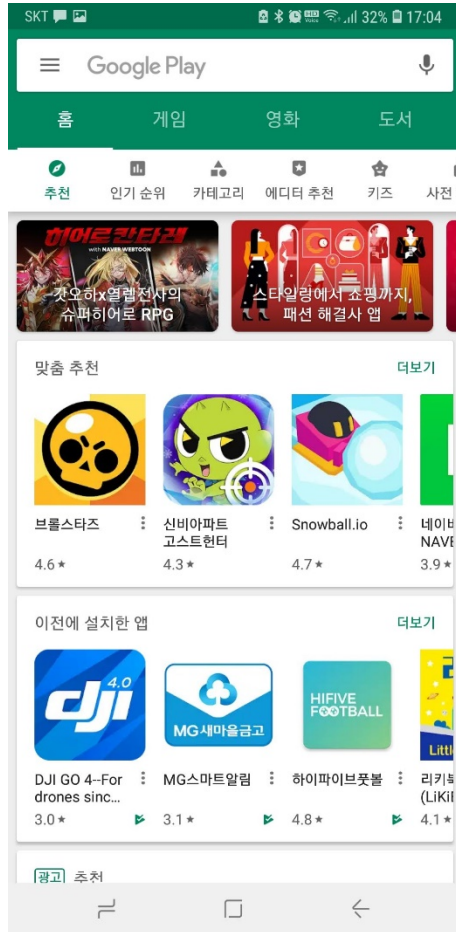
SKT 32% 17:04

Google Play

홈 게임 영화 도서

추천 인기 순위 카테고리 에디터 추천 키즈 사전

히어로칸타레
WITH NAVER WEBTOON
갓오하x열렙전사의 슈퍼히어로 RPG

스타일링에서 쇼핑까지, 패션 해결사 앱

맞춤 추천 더보기

브롤스타즈
4.6 ★

신비아파트 고스트헌터
4.3 ★

Snowball.io
4.7 ★

네이버 NAVE
3.9 ★

이전에 설치한 앱 더보기

dji 4.0
DJI GO 4--For drones sinc...
3.0 ★

MG새마을금고
MG스마트알림
3.1 ★

HIFIVE FOOTBALL
하이파이브풋볼
4.8 ★

리키 (LiKi
4.1 ★

광고 추천